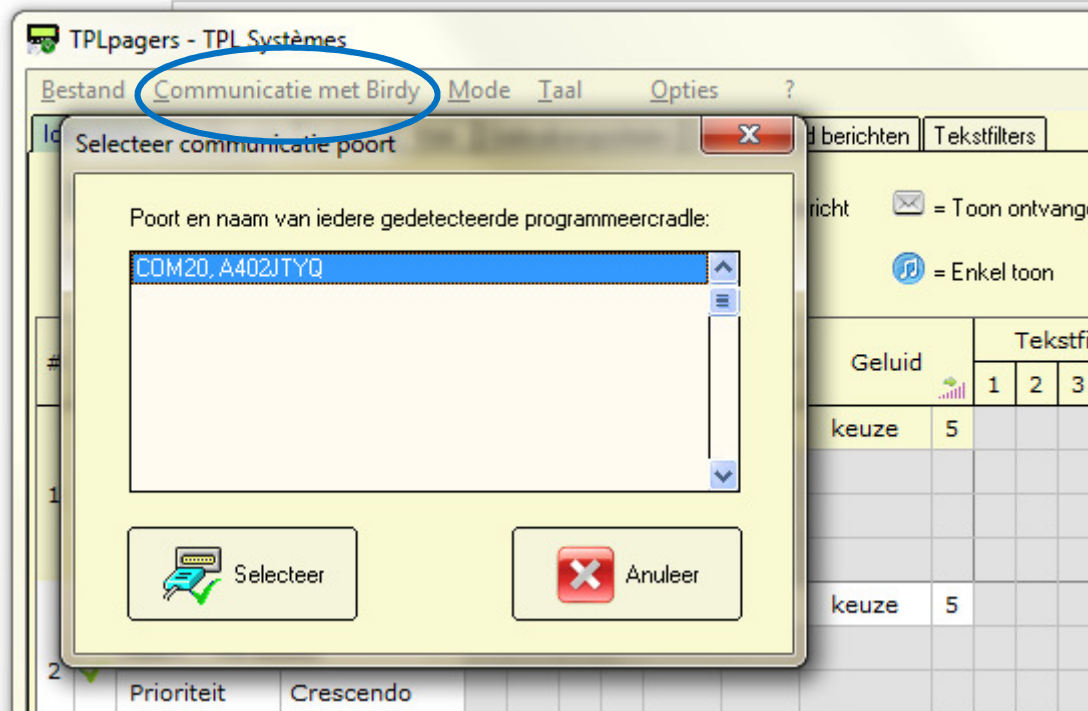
TPLpagers - TPL Systèmes

Bestand Communicatie met Birdy Mode Taal Opties ?

Id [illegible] d berichten Tekstfilters

Selecteer communicatie poort

Poort en naam van iedere gedetecteerde programmeercradle:

COM20, A402JTYQ

Selecteer

Anuleer

richt

= Toon ontvang

= Enkel toon

#

Geluid

Tekstfi

1 2 3

keuze 5

1

keuze 5

2

Prioriteit Crescendo